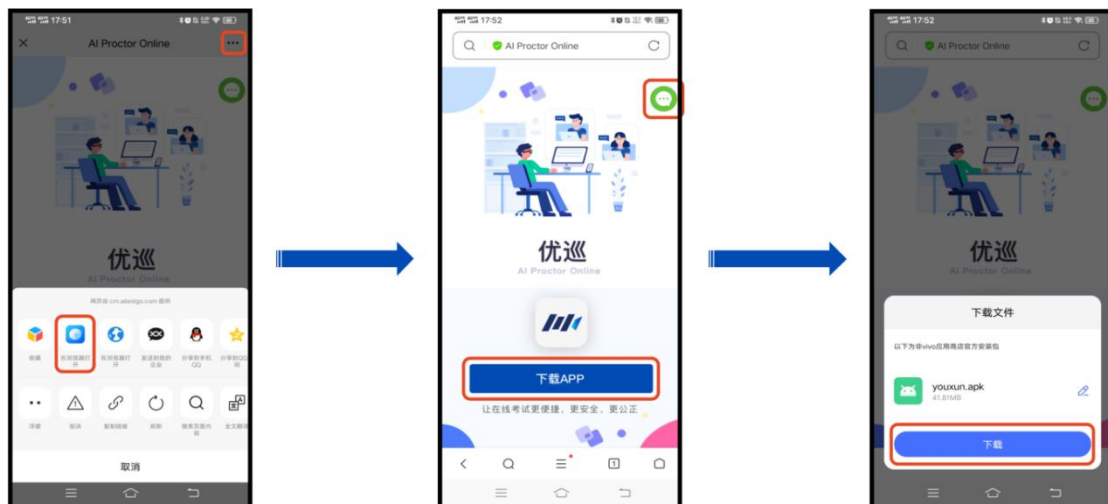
17:51
AI Proctor Online
优巡
网页由 cn.aiexigo.com 提供
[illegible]
在浏览器打开
在浏览器打开
发送到我的文件
分享到手机QQ
分享到QQ空间
浮窗
投诉
复制链接
刷新
搜索页面内容
全文翻译
取消

17:52
AI Proctor Online
优巡
AI Proctor Online
下载APP
让在线考试更便捷、更安全、更公正

17:52
AI Proctor Online
优巡
AI Proctor Online
下载文件
以下为非vivo应用商店官方安装包
youxun.apk
41.81MB
下载